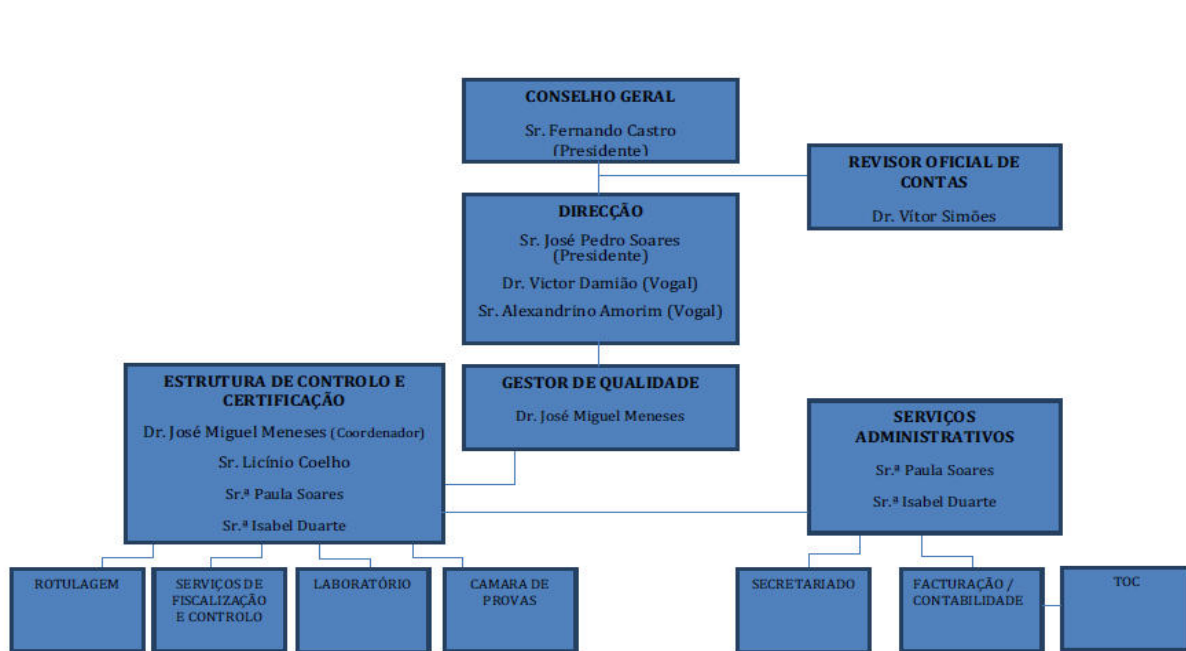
CONSELHO GERAL

Sr. Fernando Castro (Presidente)

REVISOR OFICIAL DE CONTAS

Dr. Vítor Simões

DIRECÇÃO

Sr. José Pedro Soares (Presidente)

Dr. Victor Damião (Vogal)

Sr. Alexandrino Amorim (Vogal)

ESTRUTURA DE CONTROLO E CERTIFICAÇÃO

Dr. José Miguel Meneses (Coordenador)

Sr. Licínio Coelho

Sr.ª Paula Soares

Sr.ª Isabel Duarte

GESTOR DE QUALIDADE

Dr. José Miguel Meneses

SERVIÇOS ADMINISTRATIVOS

Sr.ª Paula Soares

Sr.ª Isabel Duarte

ROTULAGEM

SERVIÇOS DE FISCALIZAÇÃO E CONTROLO

LABORATÓRIO

CAMARA DE PROVAS

SECRETARIADO

FACTURAÇÃO / CONTABILIDADE

TOC